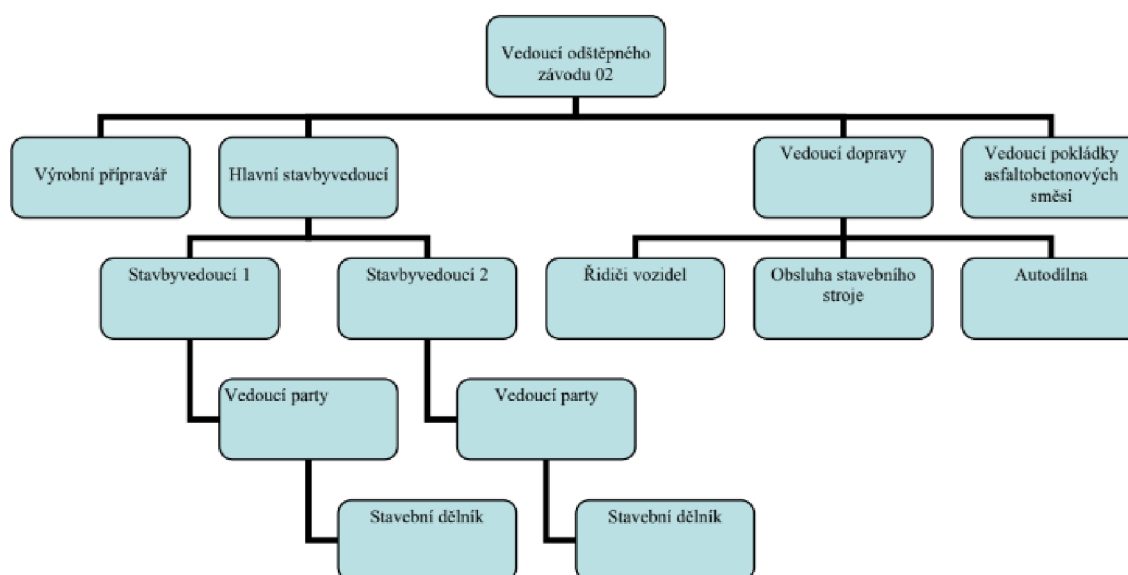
Vedoucí odštěpného závodu 02

Výrobní připravář

Hlavní stavbyvedoucí

Vedoucí dopravy

Vedoucí pokládky asfaltobetonových směsí

Stavbyvedoucí 1

Stavbyvedoucí 2

Řidiči vozidel

Obsluha stavebního stroje

Autodílna

Vedoucí party

Vedoucí party

Stavební dělník

Stavební dělník